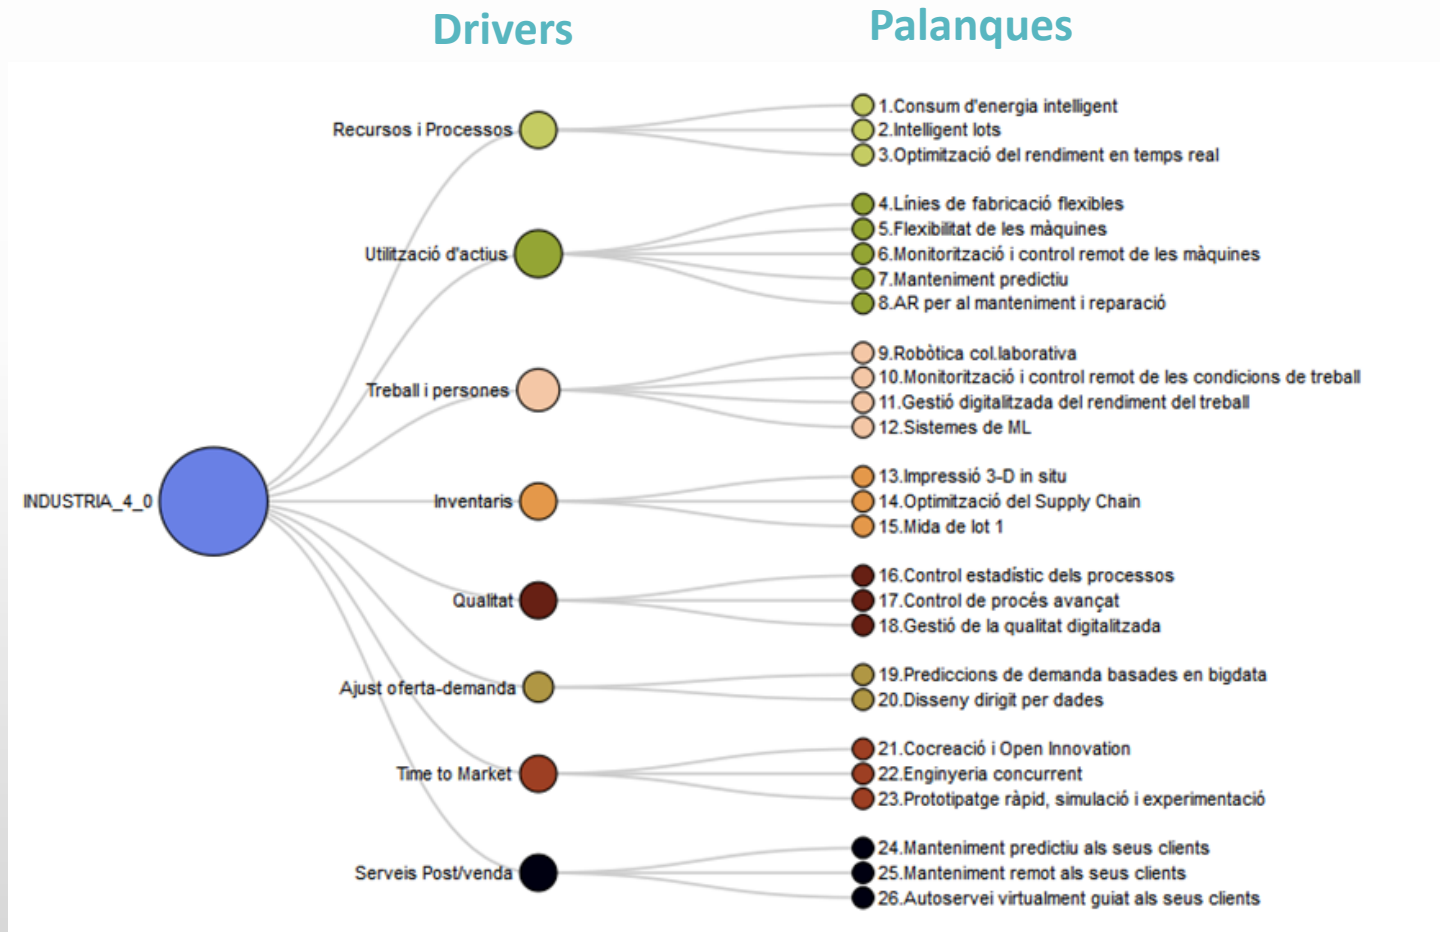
Drivers

Palanques

INDUSTRIA_4_0

Recursos i Processos

1.Consum d'energia intelligent
2.Intelligent lots
3.Optimització del rendiment en temps real

Utilització d'actius

4.Línies de fabricació flexibles
5.Flexibilitat de les màquines
6.Monitorització i control remot de les màquines
7.Manteniment predictiu
8.AR per al manteniment i reparació

Treball i persones

9.Robòtica col.laborativa
10.Monitorització i control remot de les condicions de treball
11.Gestió digitalitzada del rendiment del treball
12.Sistemes de ML

Inventaris

13.Impressió 3-D in situ
14.Optimització del Supply Chain
15.Mida de lot 1

Qualitat

16.Control estadístic dels processos
17.Control de procés avançat
18.Gestió de la qualitat digitalitzada

Ajust oferta-demanda

19.Prediccions de demanda basades en bigdata
20.Disseny dirigit per dades

Time to Market

21.Cocreació i Open Innovation
22.Enginyeria concurrent
23.Prototipatge ràpid, simulació i experimentació

Serveis Post/venda

24.Manteniment predictiu als seus clients
25.Manteniment remot als seus clients
26.Autoservei virtualment guiat als seus clients